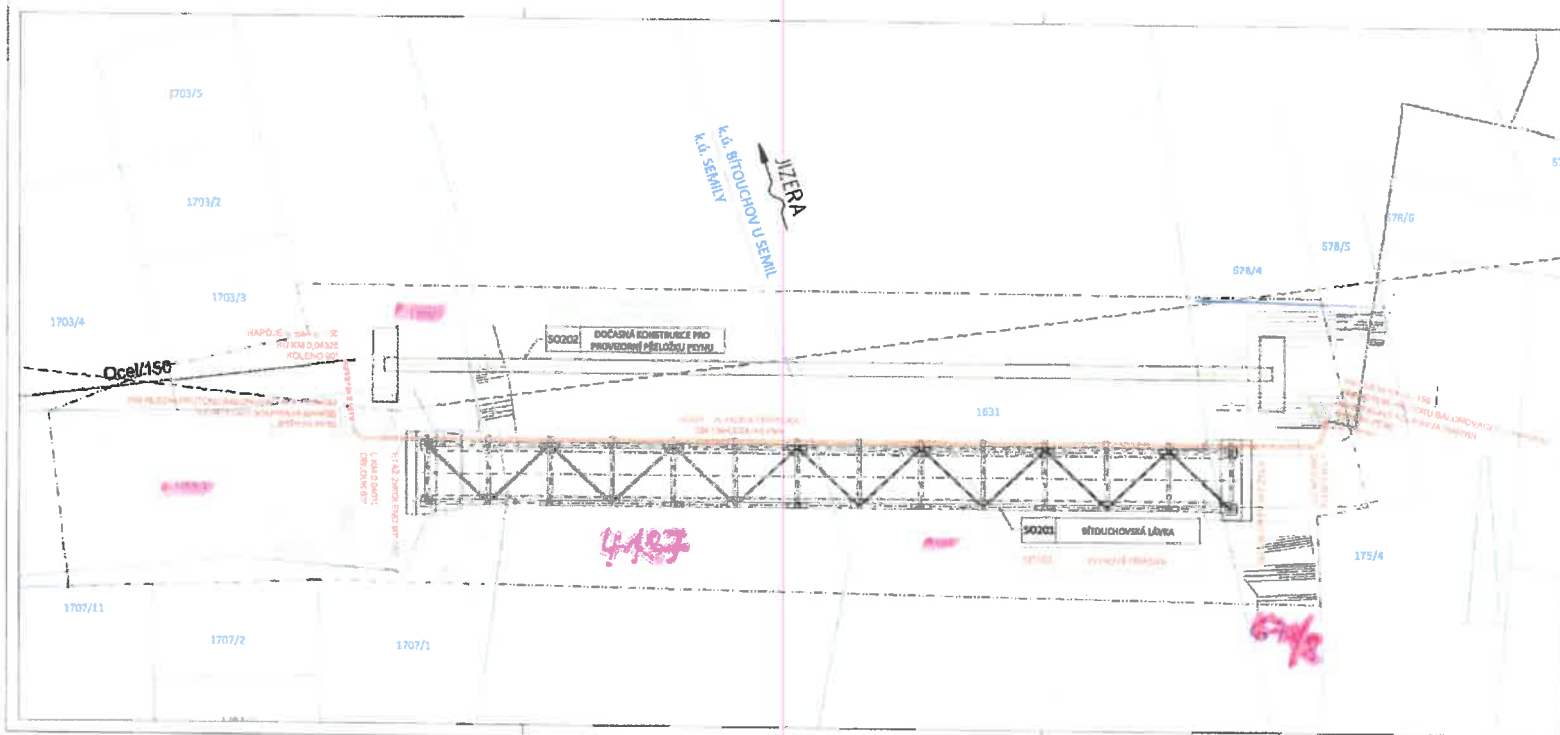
1703/5

k.ú. BÍTOUCHOV U SEMIL
k.ú. SEMILY

JIZERA

1703/2

678/6

678/5

678/4

1703/3

1703/4

SO202 DOČASNÁ KONSTRUKCE PRO PROVIZORNÍ PŘELOŽKU PLYNU

NAPOJENÍ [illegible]
KM 0,04326
KOLENO 90°

Ocel/150

1631

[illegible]

SO201 BÍTOUCHOVSKÁ LÁVKA

4187

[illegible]

175/4

1707/11

1707/2

1707/1

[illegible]